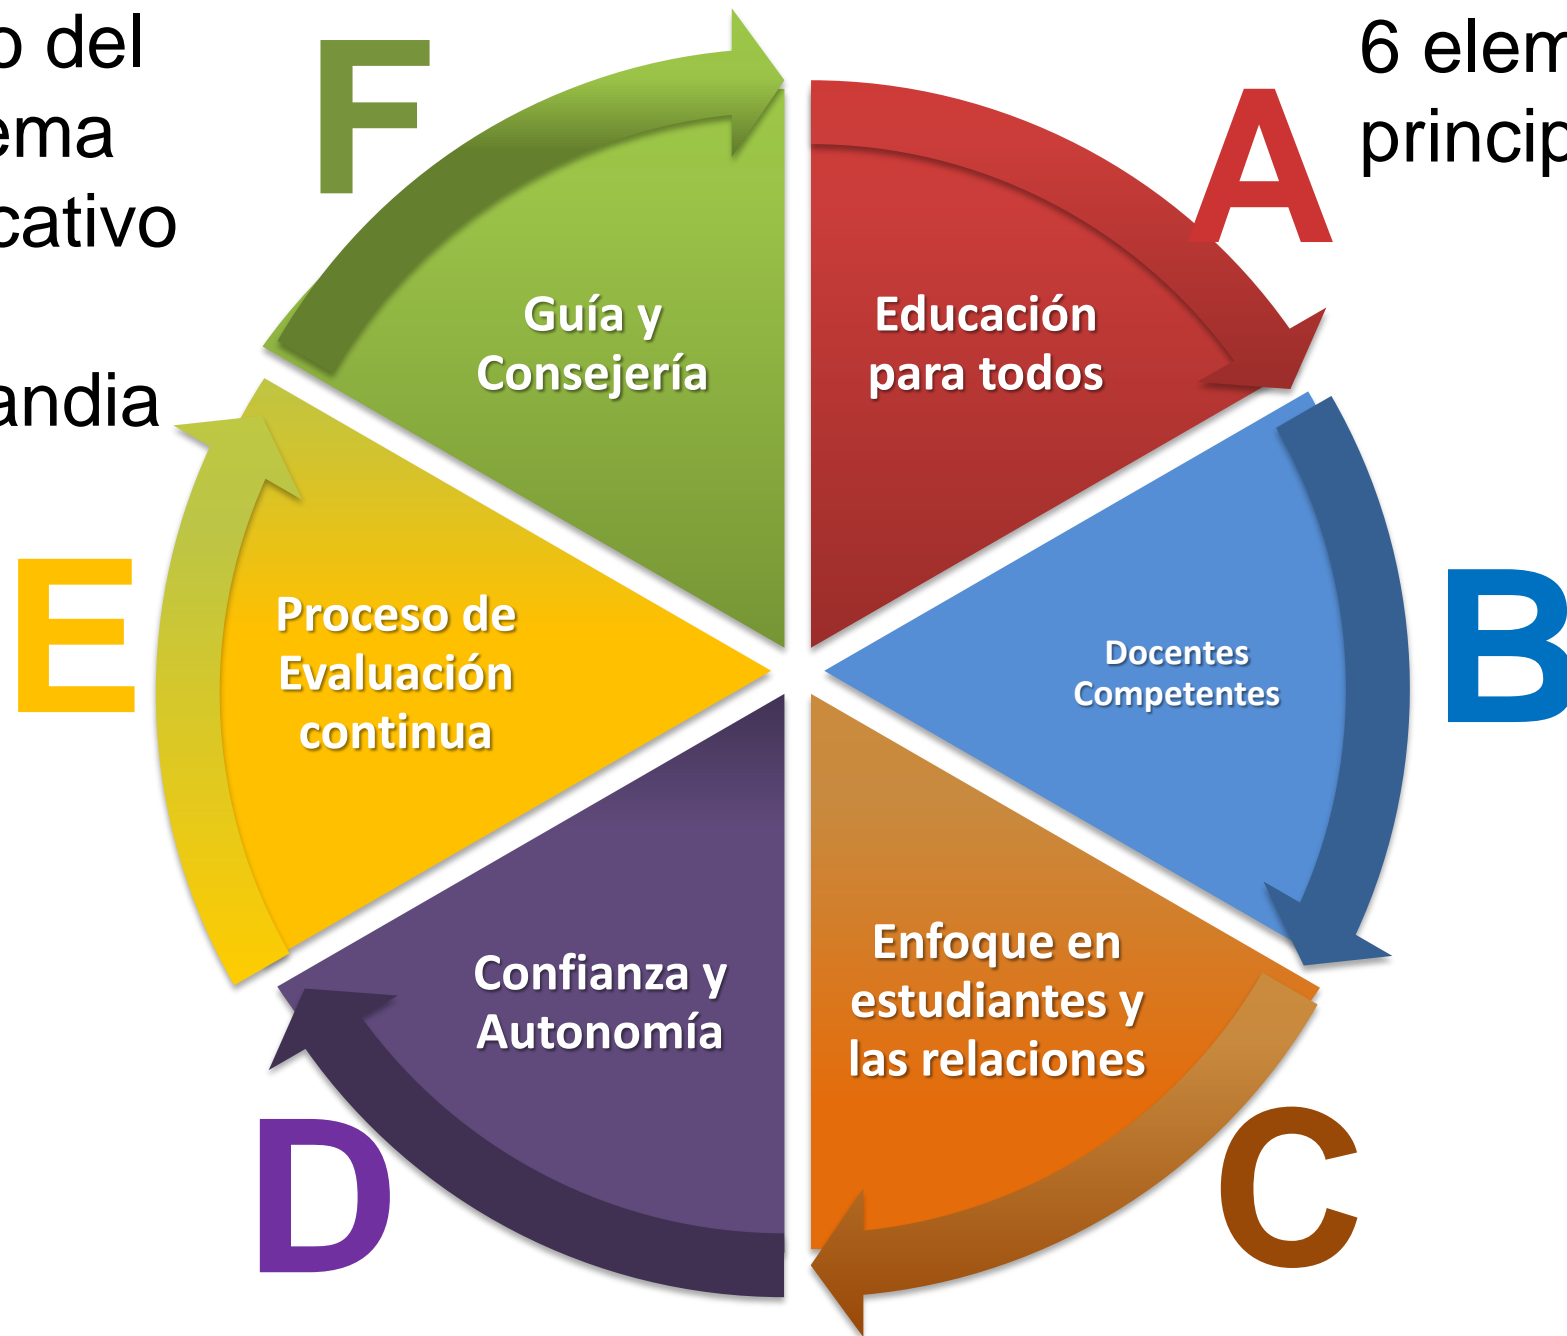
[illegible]o del
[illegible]ema
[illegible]cativo
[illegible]andia

6 elem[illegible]
princip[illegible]

F

Guía y Consejería

A

Educación para todos

B

Docentes Competentes

C

Enfoque en estudiantes y las relaciones

D

Confianza y Autonomía

E

Proceso de Evaluación continua